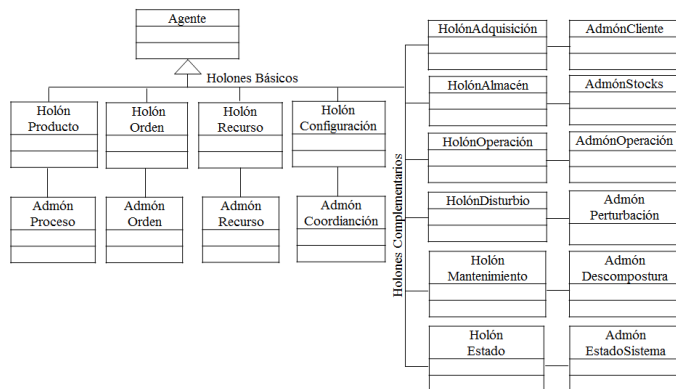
Agente

Holones Básicos

Holón Producto

Holón Orden

Holón Recurso

Holón Configuración

Admón Proceso

Admón Orden

Admón Recurso

Admón Coordianción

Holones Complementarios

HolónAdquisición

AdmónCliente

HolónAlmacén

AdmónStocks

HolónOperación

AdmónOperación

HolónDisturbio

Admón Perturbación

Holón Mantenimiento

Admón Descompostura

Holón Estado

Admón EstadoSistema